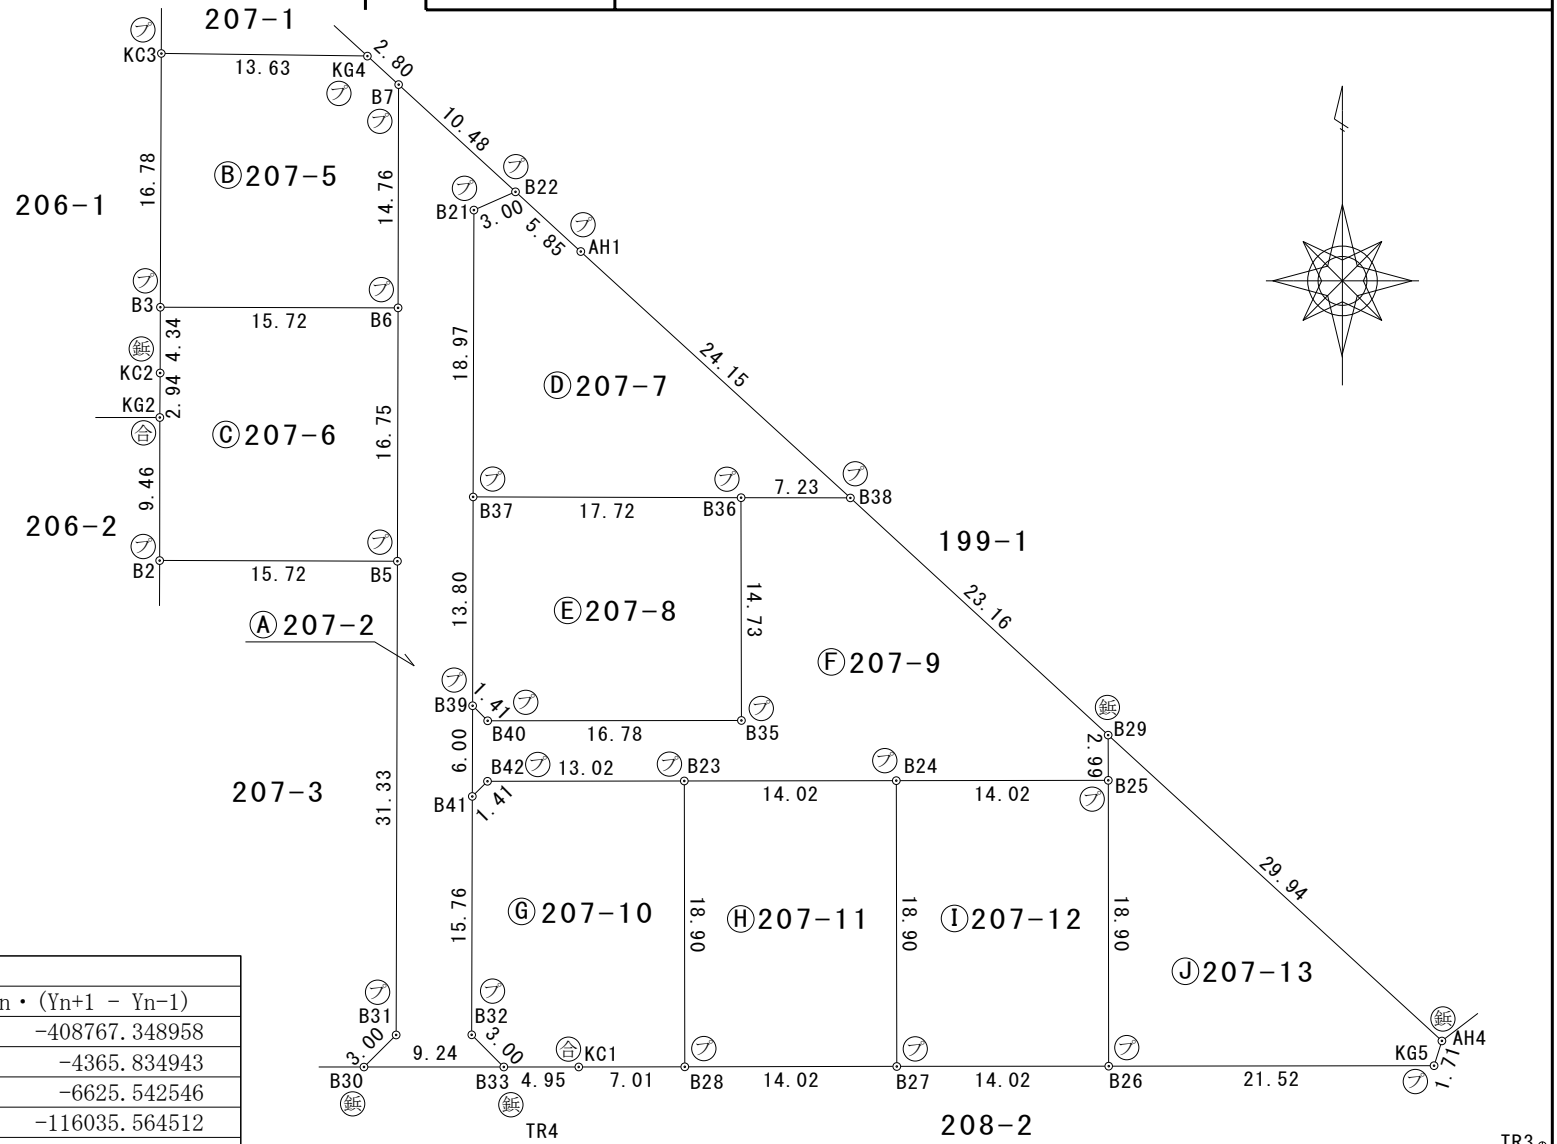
207−1

Ⓑ207−5
Ⓒ207−6
Ⓓ207−7
Ⓔ207−8
Ⓕ207−9
Ⓖ207−10
Ⓗ207−11
Ⓘ207−12
Ⓙ207−13
Ⓐ207−2
206−1
206−2
207−3
199−1
208−2

KC3 ㋫
13.63
KG4 ㋫
2.80
B7 ㋫
10.48
16.78
14.76
B22 ㋫
B21 ㋫
3.00
5.85
AH1 ㋫
B3 ㋫
15.72
B6 ㋫
鋲 KC2
4.34
2.94
KG2 合
18.97
24.15
16.75
9.46
B37 ㋫
17.72
B36 ㋫
7.23
B38 ㋫
B2 ㋫
15.72
B5 ㋫
13.80
14.73
23.16
B39 ㋫
1.41
B40 ㋫
16.78
B35 ㋫
鋲 B29
6.00
B42 ㋫ 13.02
㋫ B23
㋫ B24
2.99
B25 ㋫
B41
1.41
14.02
14.02
31.33
29.94
15.76
18.90
18.90
18.90
B31 ㋫
B32 ㋫
3.00
3.00
B30 鋲
9.24
B33 4.95
合 KC1
7.01
B28 ㋫
14.02
B27 ㋫
14.02
B26 ㋫
21.52
KG5 ㋫
1.71
鋲 AH4
TR4 鋲
TR3

| n・(Yn+1 − Yn−1) |
|---|
| −408767.348958 |
| −4365.834943 |
| −6625.542546 |
| −116035.564512 |